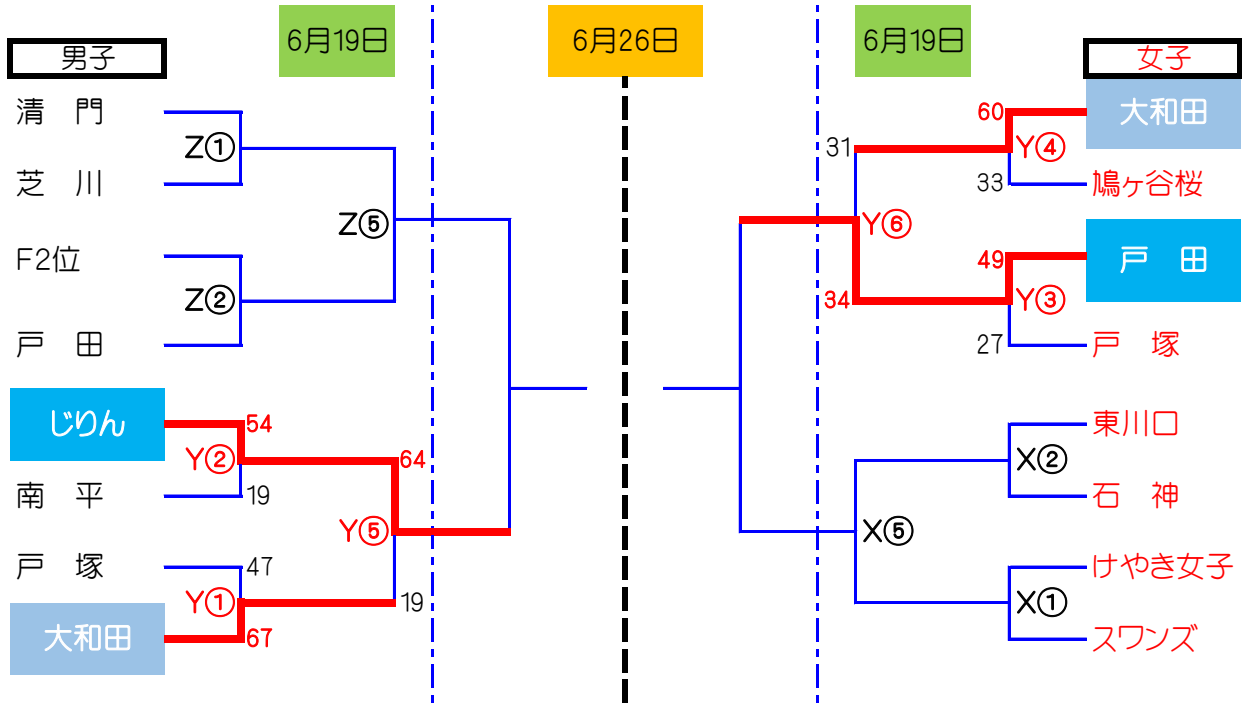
男子

6月19日

6月26日

6月19日

女子

清　門
芝　川
Z①
F2位
戸　田
Z②
Z⑤
じりん
54
Y②
南　平
19
64
Y⑤
戸　塚
47
Y①
19
大和田
67

大和田
60
Y④
31
33
鳩ヶ谷桜
Y⑥
戸　田
49
Y③
34
27
戸　塚
東川口
X②
石　神
X⑤
けやき女子
X①
スワンズ